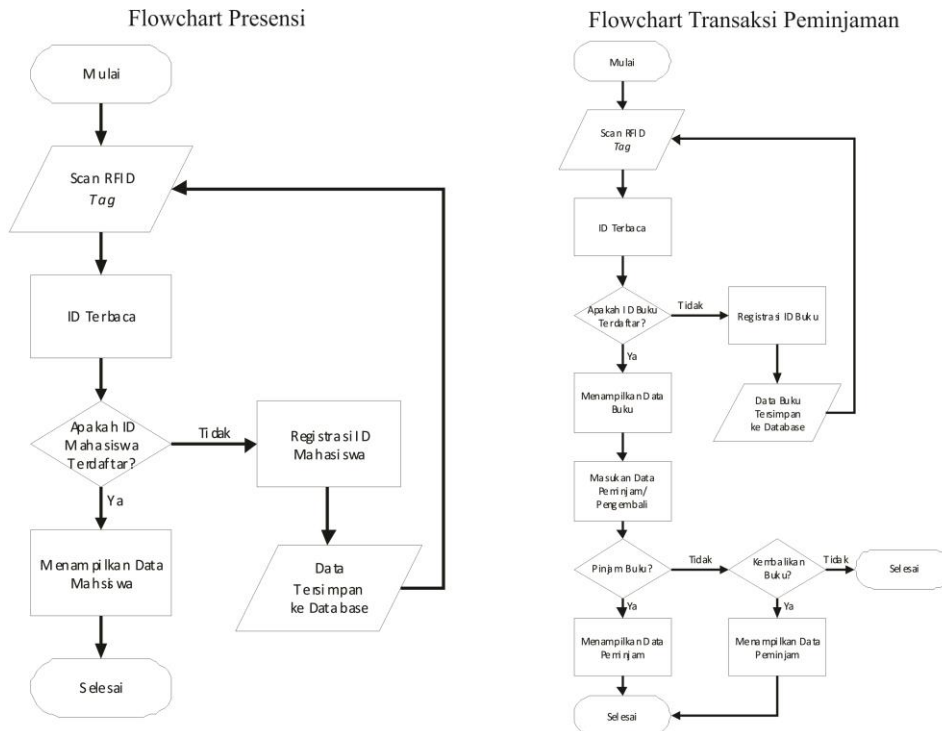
Flowchart Presensi

Mulai

Scan RFID
*Tag*

ID Terbaca

Apakah ID Mahasiswa Terdaftar?

Tidak

Registrasi ID Mahasiswa

Data Tersimpan ke Database

Ya

Menampilkan Data Mahsiswa

Selesai

Flowchart Transaksi Peminjaman

Mulai

Scan RFID
*Tag*

ID Terbaca

Apakah ID Buku Terdaftar?

Tidak

Registrasi ID Buku

Data Buku Tersimpan ke Database

Ya

Menampilkan Data Buku

Masukan Data Peminjam/ Pengembali

Pinjam Buku?

Tidak

Kembalikan Buku?

Tidak

Selesai

Ya

Menampilkan Data Peminjam

Ya

Menampilkan Data Peminjam

Selesai